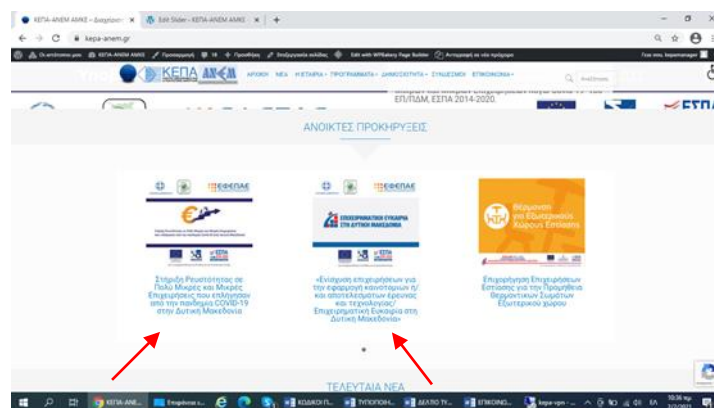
ΚΕΠΑ-ΑΝΕΜ ΑΜΚΕ - Διαχείριση × | Edit Slider - ΚΕΠΑ-ΑΝΕΜ ΑΜΚΕ × | +

kepa-anem.gr

ΚΕΠΑ ΑΝΕΜ

ΑΡΧΙΚΗ ΝΕΑ Η ΕΤΑΙΡΙΑ ΠΡΟΓΡΑΜΜΑΤΑ ΔΡΑΣΤΗΡΙΟΤΗΤΕΣ ΣΥΝΔΕΣΜΟΙ ΕΠΙΚΟΙΝΩΝΙΑ

ΕΠ/ΠΔΜ, ΕΣΠΑ 2014-2020.

ΕΣΠΑ

ΑΝΟΙΚΤΕΣ ΠΡΟΚΗΡΥΞΕΙΣ

ΕΦΕΠΑΕ

ΕΦΕΠΑΕ

ΕΠΙΧΕΙΡΗΜΑΤΙΚΗ ΕΥΚΑΙΡΙΑ ΣΤΗ ΔΥΤΙΚΗ ΜΑΚΕΔΟΝΙΑ

Θέρμανση για Εξωτερικούς Χώρους Εστίασης

Στήριξη Ρευστότητας σε Πολύ Μικρές και Μικρές Επιχειρήσεις που επλήγησαν από την πανδημία COVID-19 στην Δυτική Μακεδονία

«Ενίσχυση επιχειρήσεων για την εφαρμογή καινοτομιών ή/και αποτελεσμάτων έρευνας και τεχνολογίας/ Επιχειρηματική Ευκαιρία στη Δυτική Μακεδονία»

Επιχορήγηση Επιχειρήσεων Εστίασης για την Προμήθεια Θερμαντικών Σωμάτων Εξωτερικού χώρου

ΤΕΛΕΥΤΑΙΑ ΝΕΑ